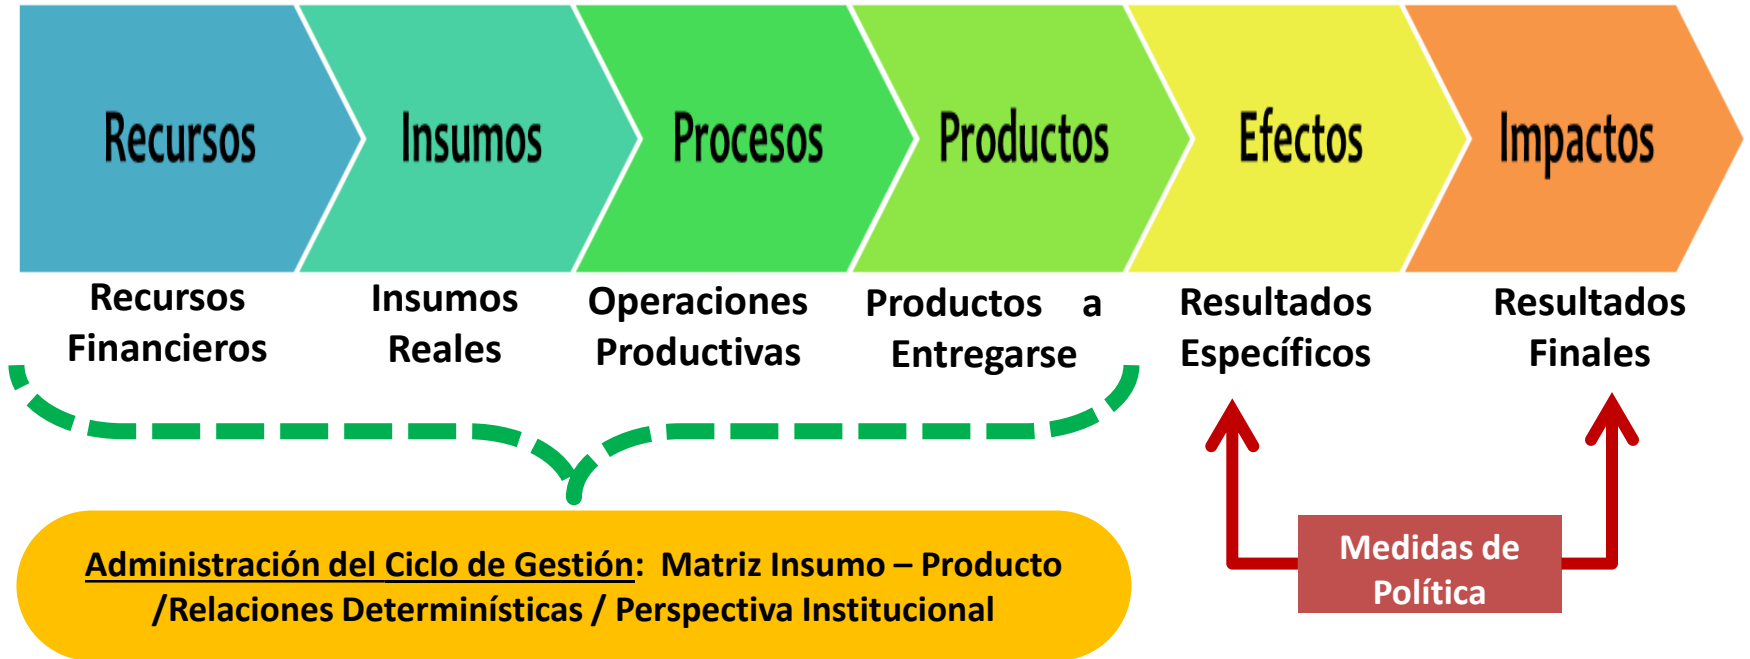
Recursos

Insumos

Procesos

Productos

Efectos

Impactos

Recursos Financieros

Insumos Reales

Operaciones Productivas

Productos a Entregarse

Resultados Específicos

Resultados Finales

Administración del Ciclo de Gestión: Matriz Insumo – Producto /Relaciones Determinísticas / Perspectiva Institucional

Medidas de Política